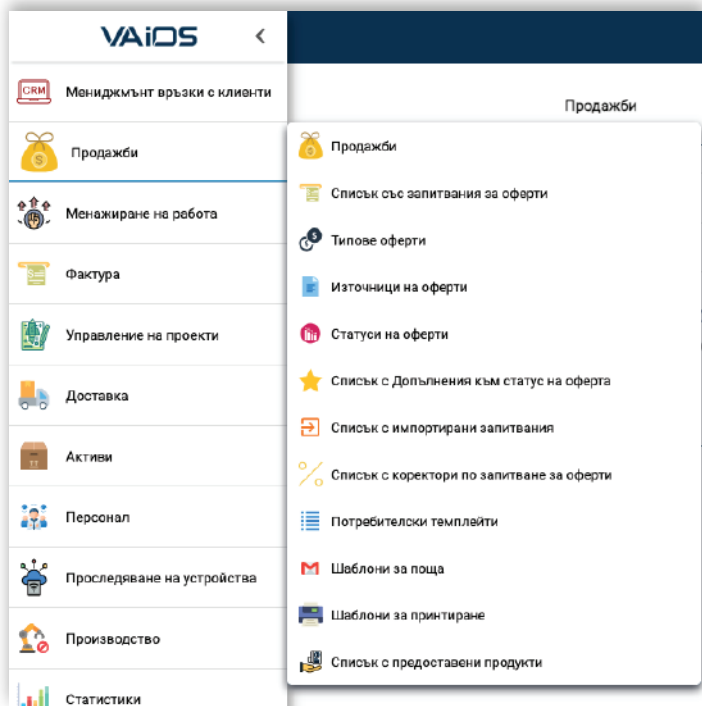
VAiDS
<
CRM Мениджмънт връзки с клиенти
Продажби
Менажиране на работа
Фактура
Управление на проекти
Доставка
Активи
Персонал
Проследяване на устройства
Производство
Статистики

Продажби

Продажби
Списък със запитвания за оферти
Типове оферти
Източници на оферти
Статуси на оферти
Списък с Допълнения към статус на оферта
Списък с импортирани запитвания
Списък с коректори по запитване за оферти
Потребителски темплейти
Шаблони за поща
Шаблони за принтиране
Списък с предоставени продукти